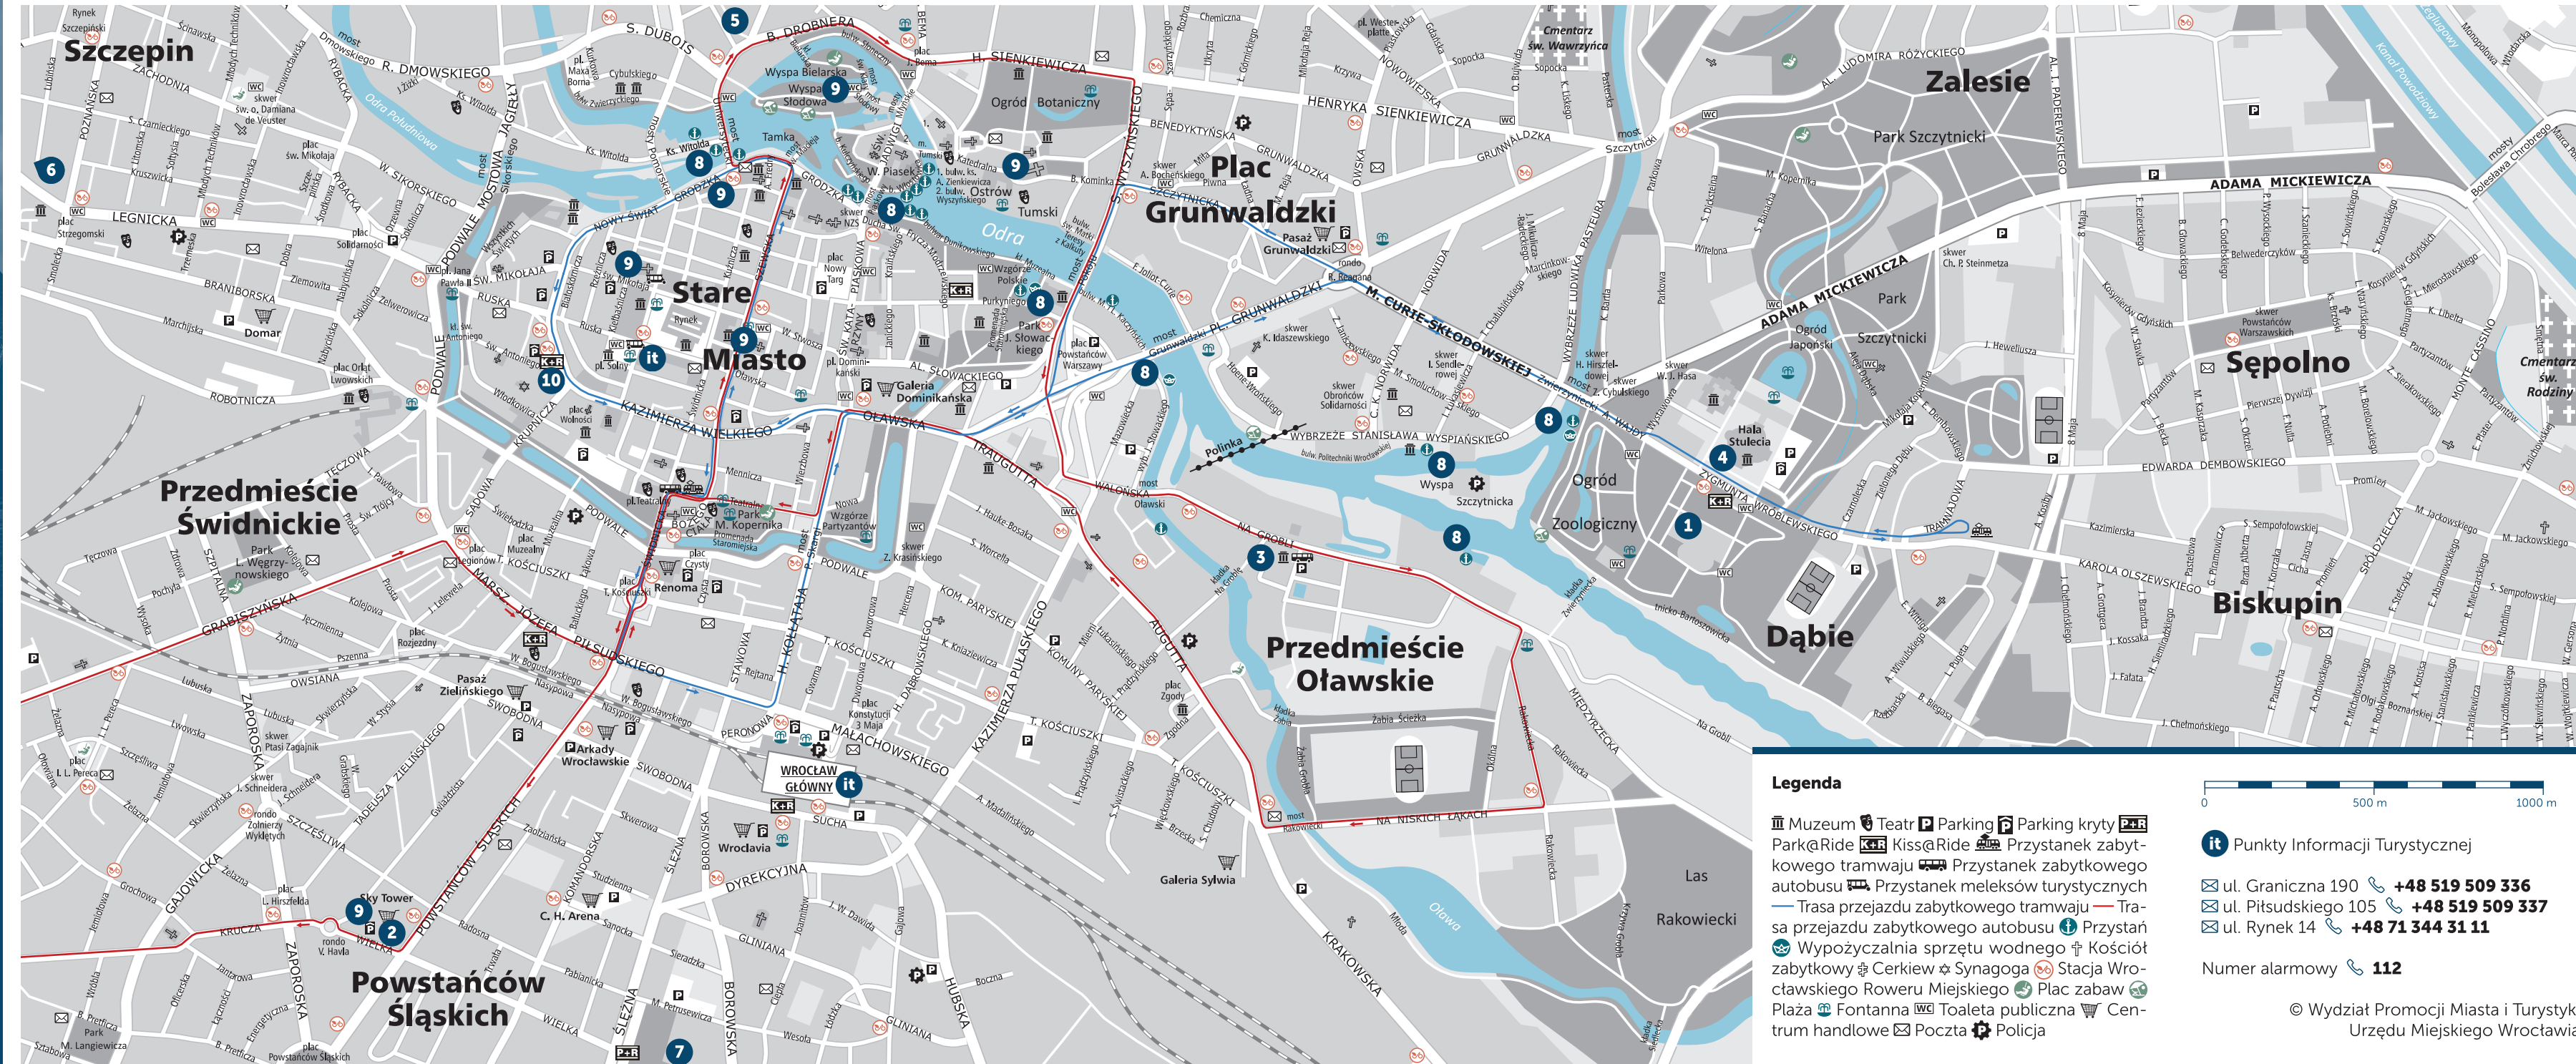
Szczepin

Stare Miasto

Zalesie

Plac Grunwaldzki

Sępolno

Przedmieście Świdnickie

Przedmieście Oławskie

Biskupin

Dąbie

Powstańców Śląskich

Odra

Oława

Ogród Botaniczny

Park Szczytnicki

Ogród Zoologiczny

Las Rakowiecki

Wyspa Słodowa

Wyspa Bielarska

Tamka

Wyspa Szczytnicka

Ostrów Tumski

WROCŁAW GŁÓWNY

Sky Tower

Arkady Wrocławskie

Galeria Dominikańska

Renoma

Pasaż Grunwaldzki

Pasaż Zieliński

Galeria Sylwia

Wroclavia

Hala Stulecia

Domar

LEGNICKA

ROBOTNICZA

GRABISZYŃSKA

KRUCZA

POWSTAŃCÓW ŚLĄSKICH

KAZIMIERZA WIELKIEGO

OŁAWSKA

TRAUGUTTA

PIŁSUDSKIEGO

AL. SŁOWACKIEGO

H. SIENKIEWICZA

M. CURIE-SKŁODOWSKIEJ

ADAMA MICKIEWICZA

EDWARDA DEMBOWSKIEGO

KAROLA OLSZEWSKIEGO

GRUNWALDZKA

KRAKOWSKA

NA NISKICH ŁĄKACH

DYREKCYJNA

SUCHA

Legenda

Muzeum Teatr Parking Parking kryty Park@Ride Kiss@Ride Przystanek zabytkowego tramwaju Przystanek zabytkowego autobusu Przystanek meleksów turystycznych Trasa przejazdu zabytkowego tramwaju Trasa przejazdu zabytkowego autobusu Przystań Wypożyczalnia sprzętu wodnego Kościół zabytkowy Cerkiew Synagoga Stacja Wrocławskiego Roweru Miejskiego Plac zabaw Plaża Fontanna Toaleta publiczna Centrum handlowe Poczta Policja

0 500 m 1000 m

Punkty Informacji Turystycznej

ul. Graniczna 190 +48 519 509 336
ul. Piłsudskiego 105 +48 519 509 337
ul. Rynek 14 +48 71 344 31 11

Numer alarmowy 112

© Wydział Promocji Miasta i Turysty
Urzędu Miejskiego Wrocławi